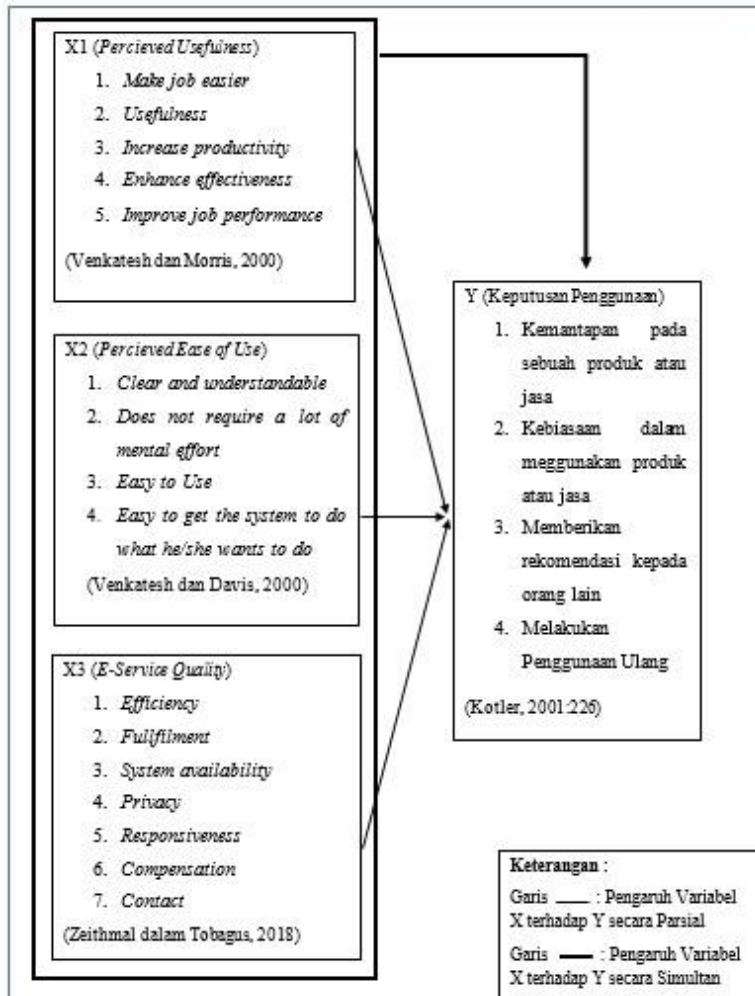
X1 (*Percieved Usefulness*)

1. *Make job easier*
2. *Usefulness*
3. *Increase productivity*
4. *Enhance effectiveness*
5. *Improve job performance*

(Venkatesh dan Morris, 2000)

X2 (*Percieved Ease of Use*)

1. *Clear and understandable*
2. *Does not require a lot of mental effort*
3. *Easy to Use*
4. *Easy to get the system to do what he/she wants to do*

(Venkatesh dan Davis, 2000)

X3 (*E-Service Quality*)

1. *Efficiency*
2. *Fullfilment*
3. *System availability*
4. *Privacy*
5. *Responsiveness*
6. *Compensation*
7. *Contact*

(Zeithmal dalam Tobagus, 2018)

Y (Keputusan Penggunaan)

1. Kemantapan pada sebuah produk atau jasa
2. Kebiasaan dalam meggunakan produk atau jasa
3. Memberikan rekomendasi kepada orang lain
4. Melakukan Penggunaan Ulang

(Kotler, 2001:226)

Keterangan :

Garis ____ : Pengaruh Variabel X terhadap Y secara Parsial

Garis ____ : Pengaruh Variabel X terhadap Y secara Simultan